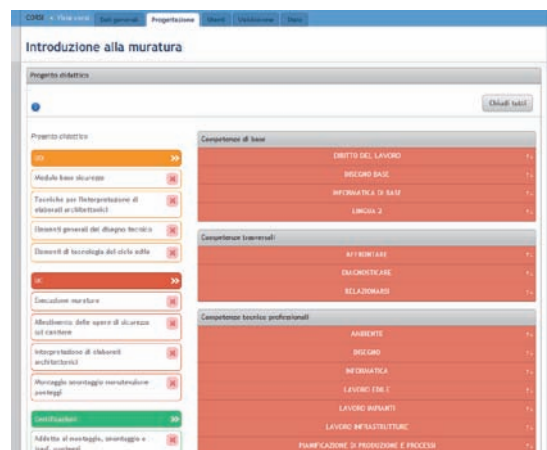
CORSI » Piani corsi | Dati generali | Progettazione | Utenti | Validazione | Stato

Introduzione alla muratura

Progetto didattico

Chiudi tutti

Progetto didattico

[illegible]

Modulo base sicurezza

Tecniche per l'interpretazione di elaborati architettonici

Elementi generali del disegno tecnico

Elementi di tecnologia del ciclo edile

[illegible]

Esecuzione murature

Allestimento delle opere di sicurezza sul cantiere

Interpretazione di elaborati architettonici

Montaggio smontaggio manutenzione ponteggi

Certificazioni

Addetto al montaggio, smontaggio e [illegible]

Competenze di base

DIRITTO DEL LAVORO

DISEGNO BASE

INFORMATICA DI BASE

LINGUA 2

Competenze trasversali

AFFRONTARE

DIAGNOSTICARE

RELAZIONARSI

Competenze tecnico professionali

AMBIENTE

DISEGNO

INFORMATICA

LAVORO EDILE

LAVORO IMPIANTI

LAVORO INFRASTRUTTURE

PIANIFICAZIONE DI PRODUZIONE E PROCESSI